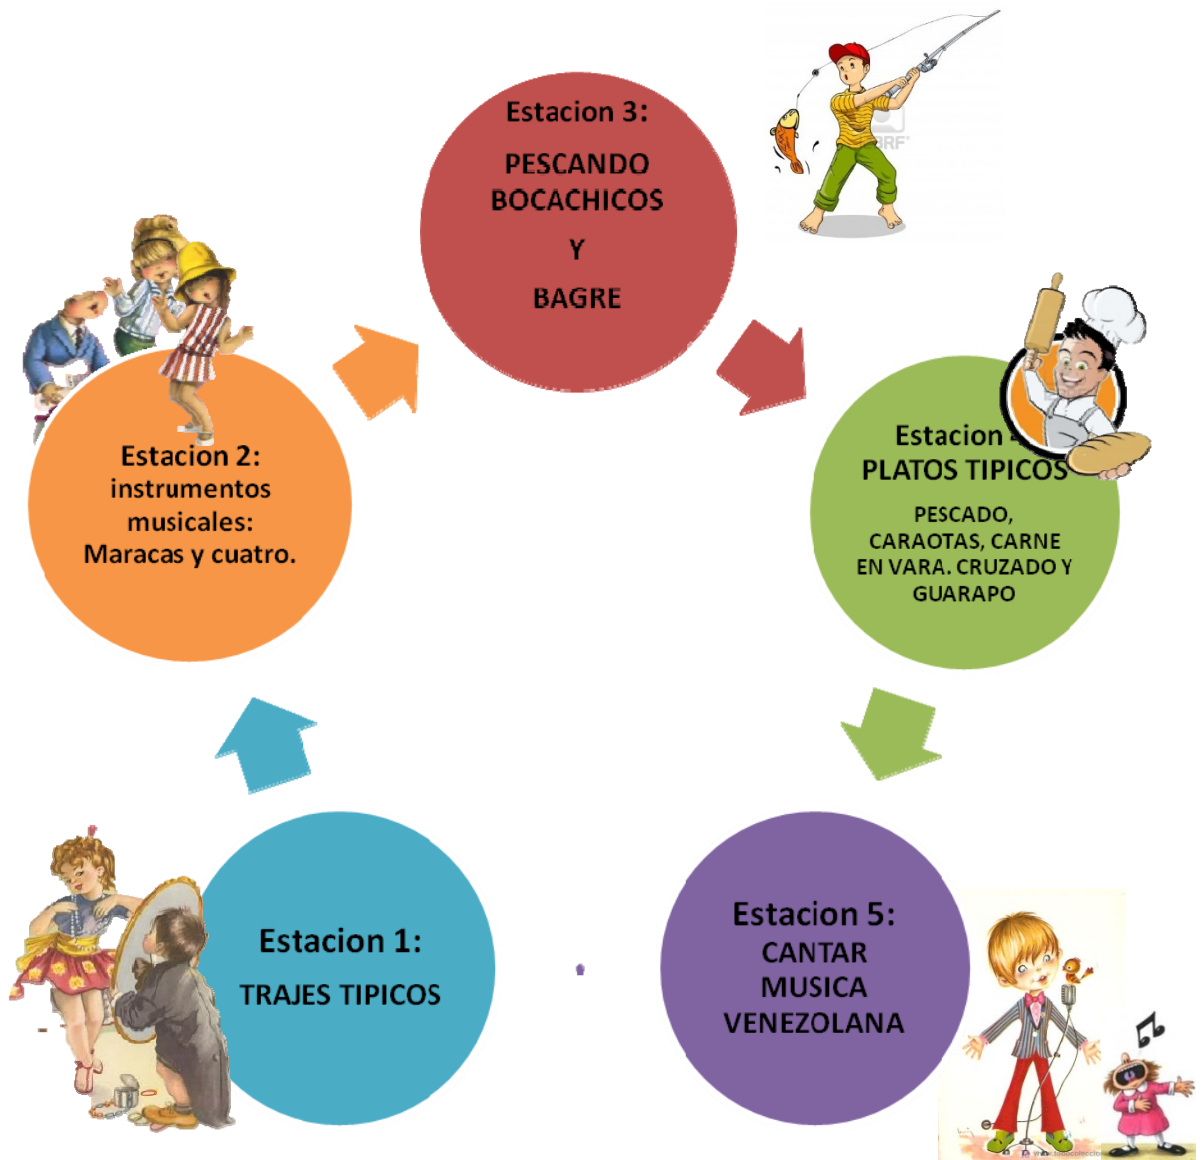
Estacion 3:

PESCANDO BOCACHICOS

Y

BAGRE

Estacion 2: instrumentos musicales: Maracas y cuatro.

Estacion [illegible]
PLATOS TIPICOS

PESCADO, CARAOTAS, CARNE EN VARA. CRUZADO Y GUARAPO

Estacion 1:

TRAJES TIPICOS

Estacion 5:
CANTAR MUSICA VENEZOLANA